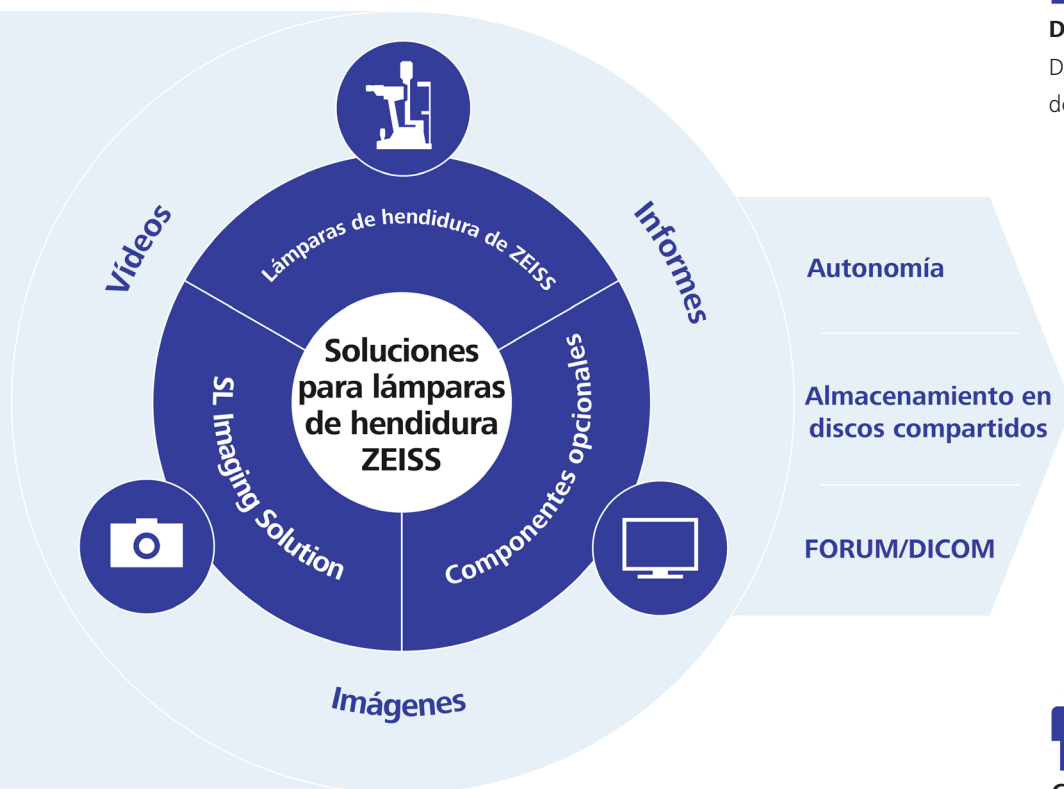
D
D
d

Vídeos

Lámparas de hendidura de ZEISS

Informes

Soluciones para lámparas de hendidura ZEISS

SL Imaging Solution

Componentes opcionales

Imágenes

Autonomía

Almacenamiento en discos compartidos

FORUM/DICOM